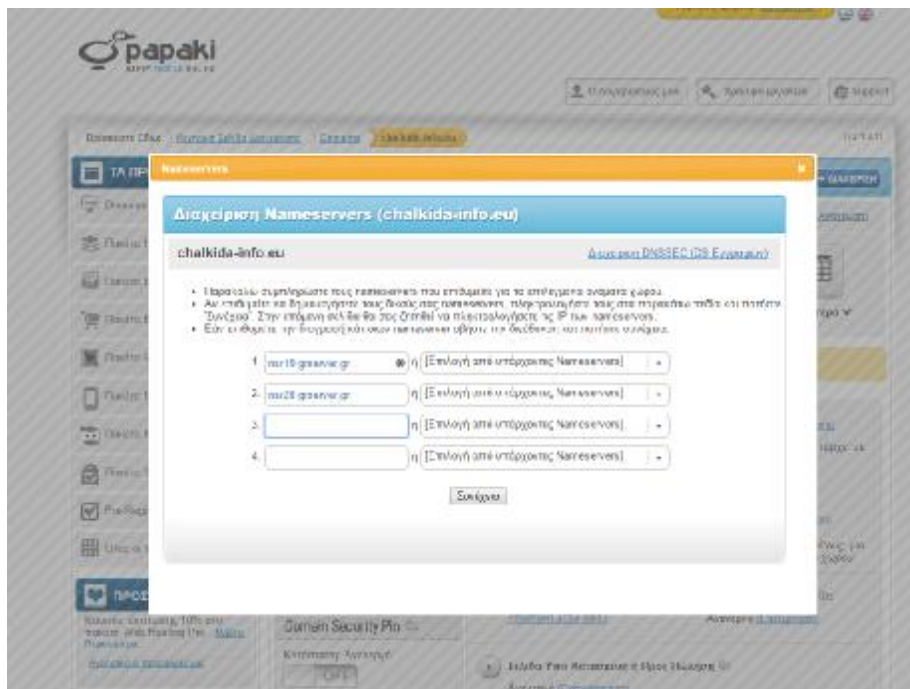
papaki

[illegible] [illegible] Support

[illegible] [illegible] Domains chalkida-info.eu

Nameservers

Διαχείριση Nameservers (chalkida-info.eu)

chalkida-info.eu

Διαχείριση DNSSEC (35 Εγγραφών)

• Παρακαλώ συμπληρώστε τους nameservers που επιθυμείτε για το επιλεγμένο όνομα χώρου.
• Αν επιθυμείτε να δημιουργήσετε τους δικούς σας nameservers, πληκτρολογήστε τους στα παρακάτω πεδία και πατήστε "Συνέχεια". Στην επόμενη σελίδα θα σας ζητηθεί να πληκτρολογήσετε τις IP των nameservers.
• Εάν επιθυμείτε την διαγραφή κάποιων nameserver αφήστε τα διαθέσιμα πεδία κενά.

1. ns10.gnserver.gr ή [Επιλογή από υπάρχοντες Nameservers]
2. ns20.gnserver.gr ή [Επιλογή από υπάρχοντες Nameservers]
3. ή [Επιλογή από υπάρχοντες Nameservers]
4. ή [Επιλογή από υπάρχοντες Nameservers]

Συνέχεια

Domain Security Pin
OFF